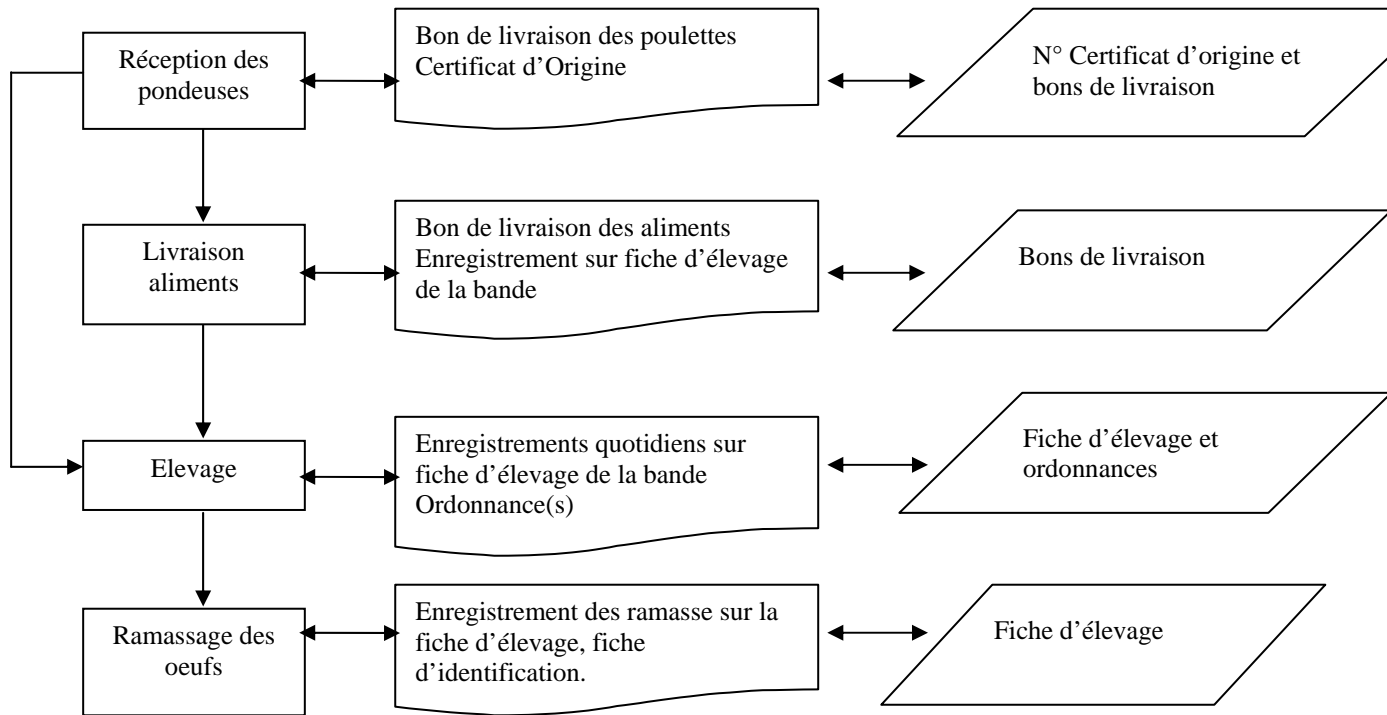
Réception des pondeuses

Bon de livraison des poulettes
Certificat d'Origine

N° Certificat d'origine et bons de livraison

Livraison aliments

Bon de livraison des aliments
Enregistrement sur fiche d'élevage de la bande

Bons de livraison

Elevage

Enregistrements quotidiens sur fiche d'élevage de la bande
Ordonnance(s)

Fiche d'élevage et ordonnances

Ramassage des oeufs

Enregistrement des ramasse sur la fiche d'élevage, fiche d'identification.

Fiche d'élevage